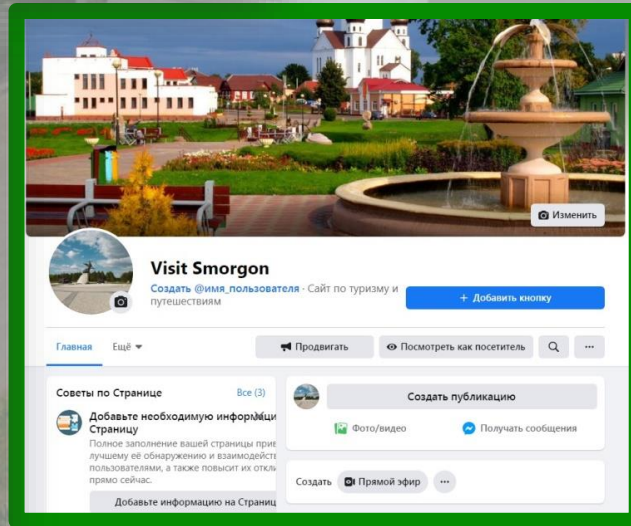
Изменить

Visit Smorgon

Создать @имя_пользователя · Сайт по туризму и путешествиям

+ Добавить кнопку

Главная Ещё

Продвигать

Посмотреть как посетитель

...

Советы по Странице

Все (3)

Добавьте необходимую информацию Страницу

Полное заполнение вашей страницы прив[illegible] лучшему её обнаружению и взаимодейст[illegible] пользователями, а также повысит их откли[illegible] прямо сейчас.

Добавьте информацию на Страниц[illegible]

Создать публикацию

Фото/видео

Получать сообщения

Создать

Прямой эфир

...